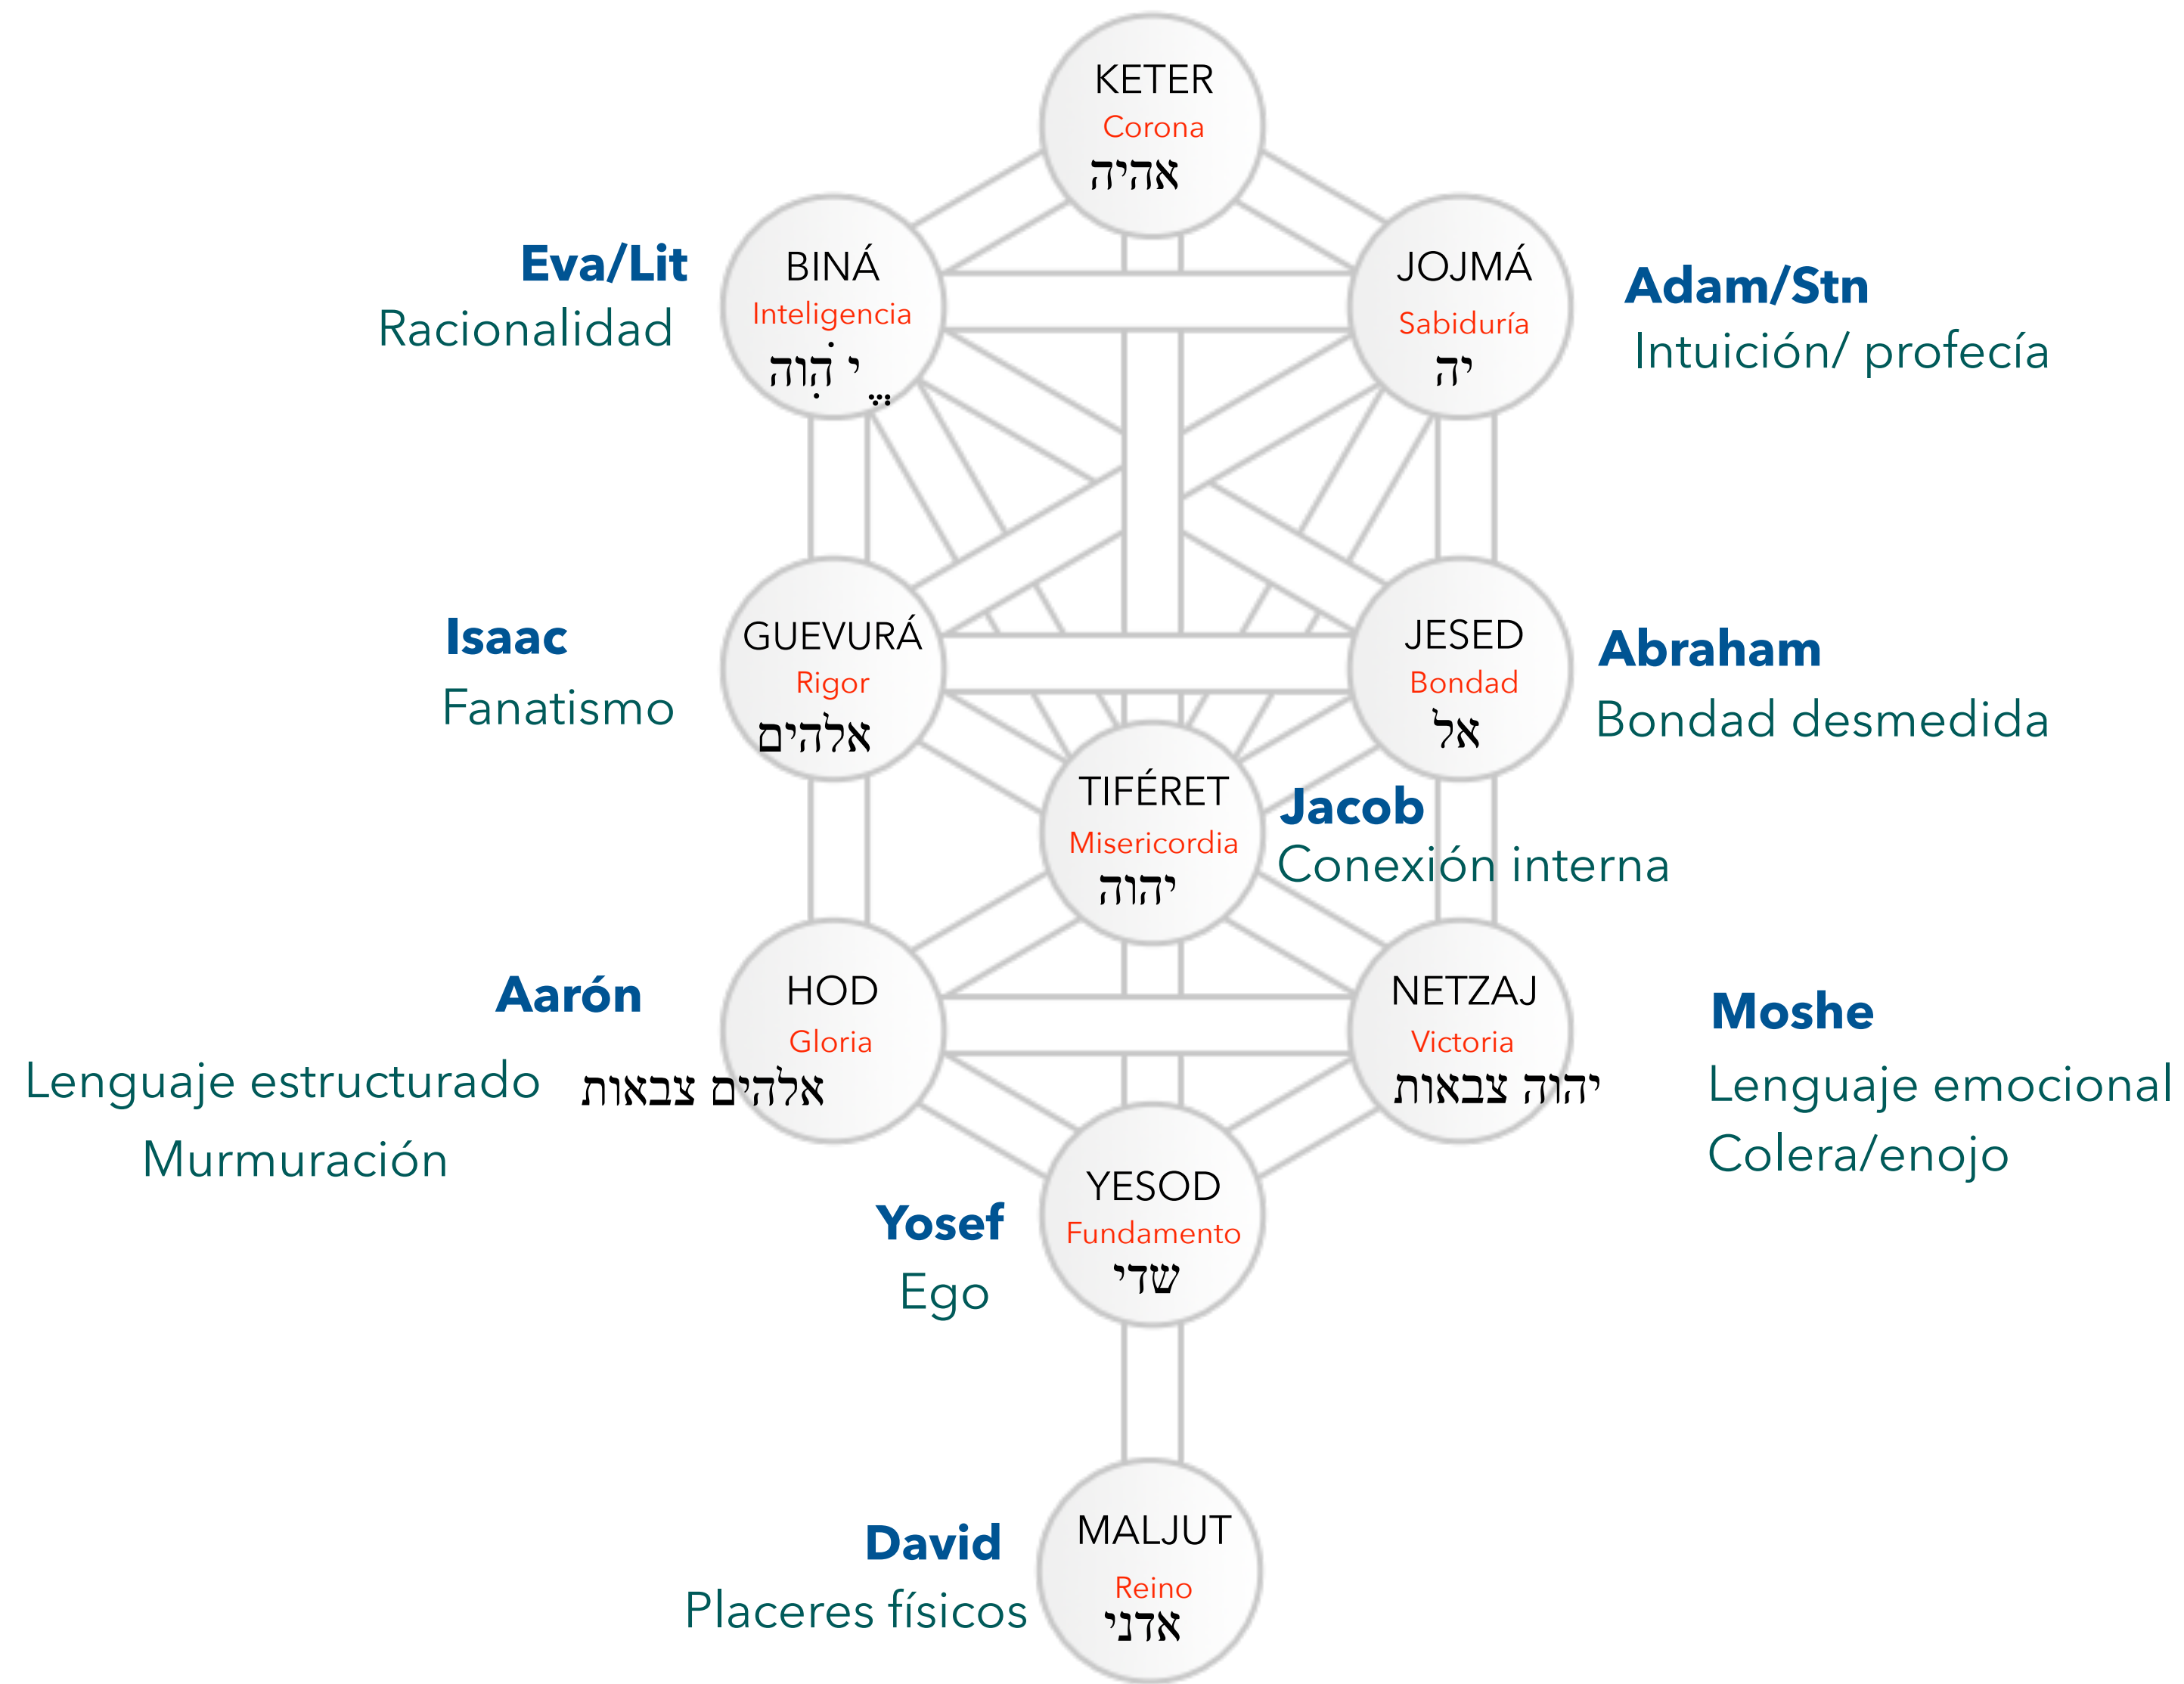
KETER
Corona
אהיה

Eva/Lit
Racionalidad

BINÁ
Inteligencia
יְהֹוִה

JOJMÁ
Sabiduría
יה

Adam/Stn
Intuición/ profecía

Isaac
Fanatismo

GUEVURÁ
Rigor
אלהים

JESED
Bondad
אל

Abraham
Bondad desmedida

TIFÉRET
Misericordia
יהוה

Jacob
Conexión interna

Aarón
Lenguaje estructurado
Murmuración

HOD
Gloria
אלהים צבאות

NETZAJ
Victoria
יהוה צבאות

Moshe
Lenguaje emocional
Colera/enojo

Yosef
Ego

YESOD
Fundamento
שדי

David
Placeres físicos

MALJUT
Reino
אדני